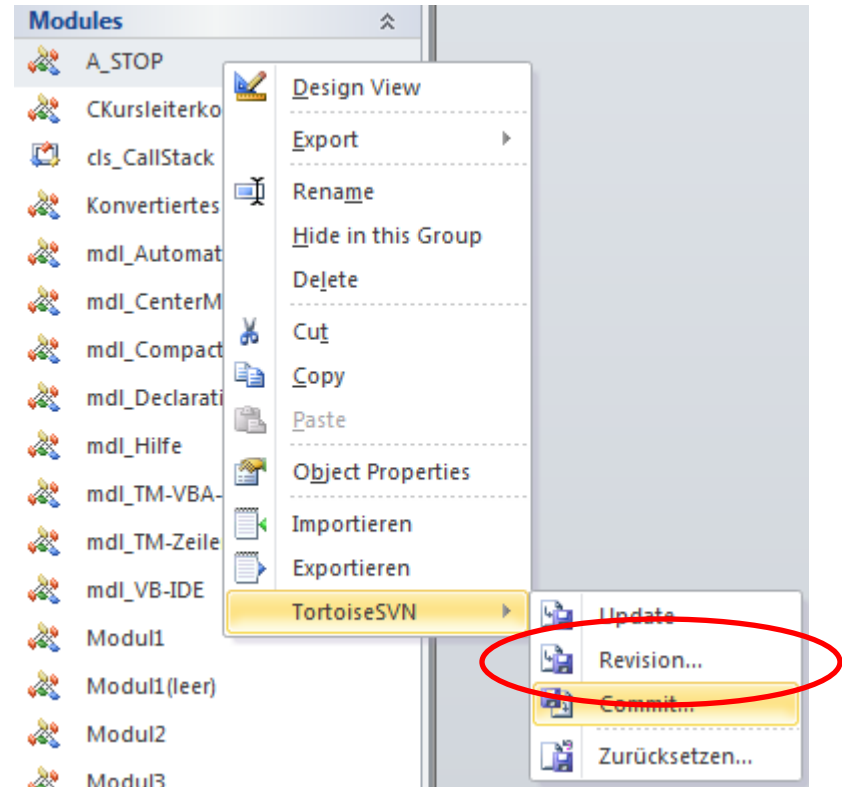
Modules

A_STOP
CKursleiterko
cls_CallStack
Konvertiertes
mdl_Automat
mdl_CenterM
mdl_Compact
mdl_Declarati
mdl_Hilfe
mdl_TM-VBA-
mdl_TM-Zeile
mdl_VB-IDE
Modul1
Modul1(leer)
Modul2
Modul3

Design View
Export
Rename
Hide in this Group
Delete
Cut
Copy
Paste
Object Properties
Importieren
Exportieren
TortoiseSVN

Update
Revision...
Commit...
Zurücksetzen...